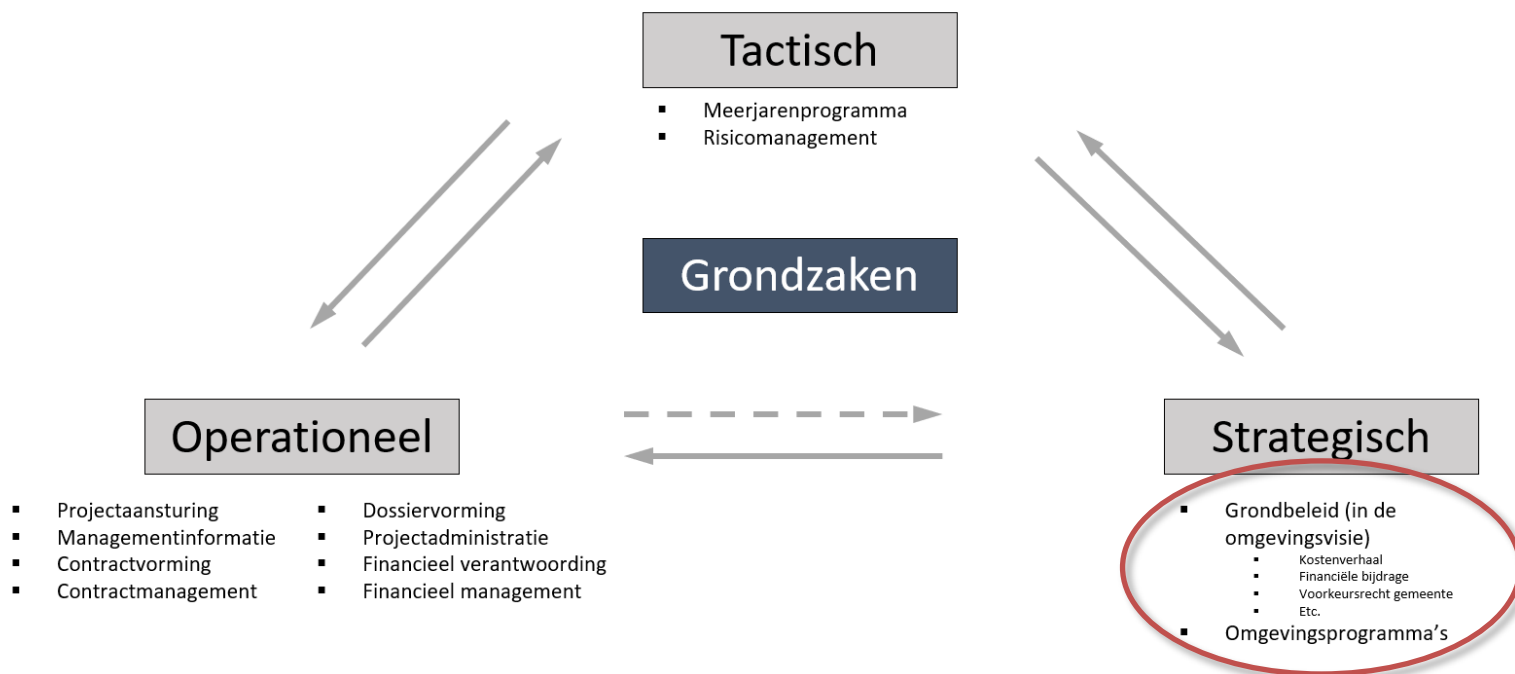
Tactisch

- Meerjarenprogramma
- Risicomanagement

Grondzaken

Operationeel

- Projectaansturing
- Managementinformatie
- Contractvorming
- Contractmanagement

- Dossiervorming
- Projectadministratie
- Financieel verantwoording
- Financieel management

Strategisch

- Grondbeleid (in de omgevingsvisie)
  - Kostenverhaal
  - Financiële bijdrage
  - Voorkeursrecht gemeente
  - Etc.
- Omgevingsprogramma's